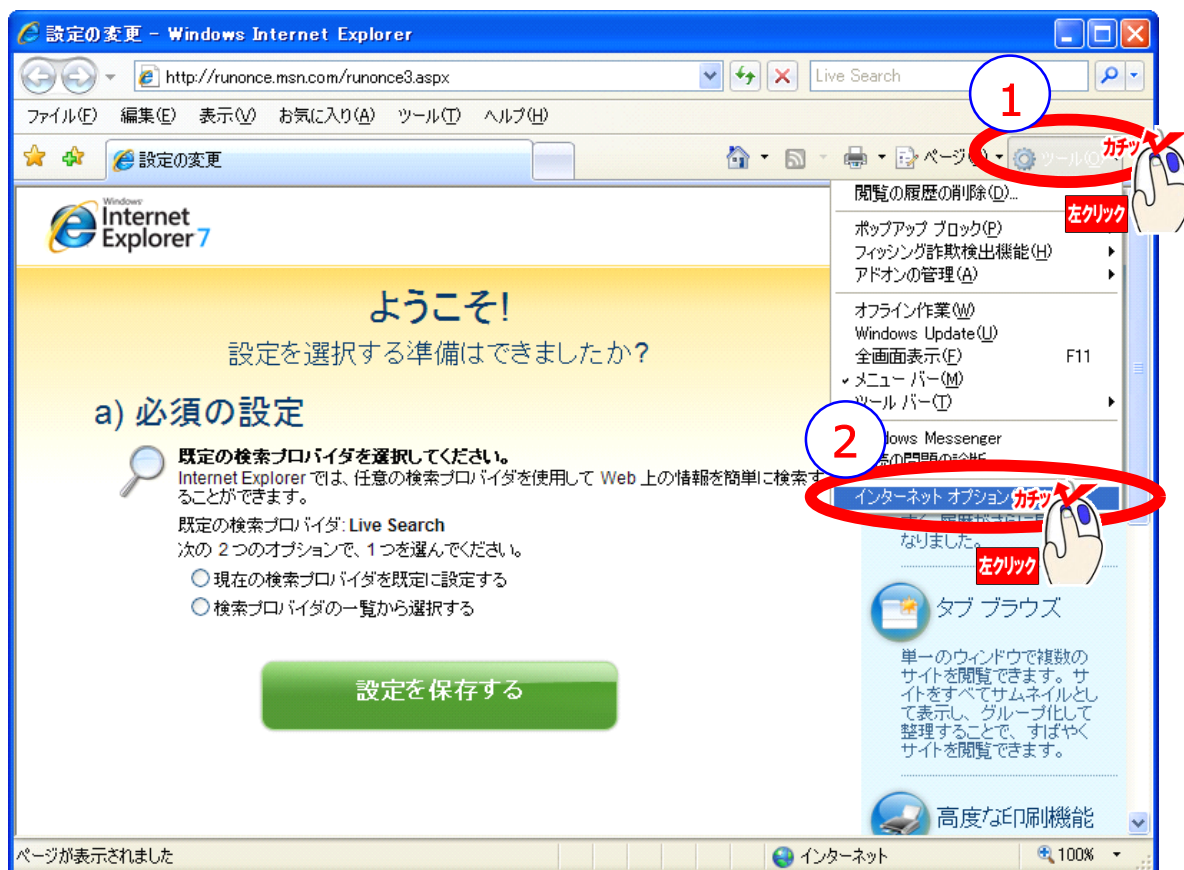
設定の変更 - Windows Internet Explorer

http://runonce.msn.com/runonce3.aspx

Live Search

ファイル(F) 編集(E) 表示(V) お気に入り(A) ツール(T) ヘルプ(H)

設定の変更

ページ(P) ツール(O)

1

カチッ

左クリック

閲覧の履歴の削除(D)...

ポップアップ ブロック(P)
フィッシング詐欺検出機能(H)
アドオンの管理(A)

オフライン作業(W)
Windows Update(U)
全画面表示(F) F11
メニュー バー(M)
ツール バー(T)

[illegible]dows Messenger
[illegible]

2

インターネット オプション

カチッ

左クリック

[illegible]
なりました。

Windows Internet Explorer 7

ようこそ!
設定を選択する準備はできましたか?

a) 必須の設定

既定の検索プロバイダを選択してください。
Internet Explorer では、任意の検索プロバイダを使用して Web 上の情報を簡単に検索することができます。

既定の検索プロバイダ: Live Search
次の 2 つのオプションで、1 つを選んでください。
現在の検索プロバイダを既定に設定する
検索プロバイダの一覧から選択する

設定を保存する

タブ ブラウズ

単一のウィンドウで複数のサイトを閲覧できます。サイトをすべてサムネイルとして表示し、グループ化して整理することで、すばやくサイトを閲覧できます。

高度な印刷機能

ページが表示されました

インターネット

100%